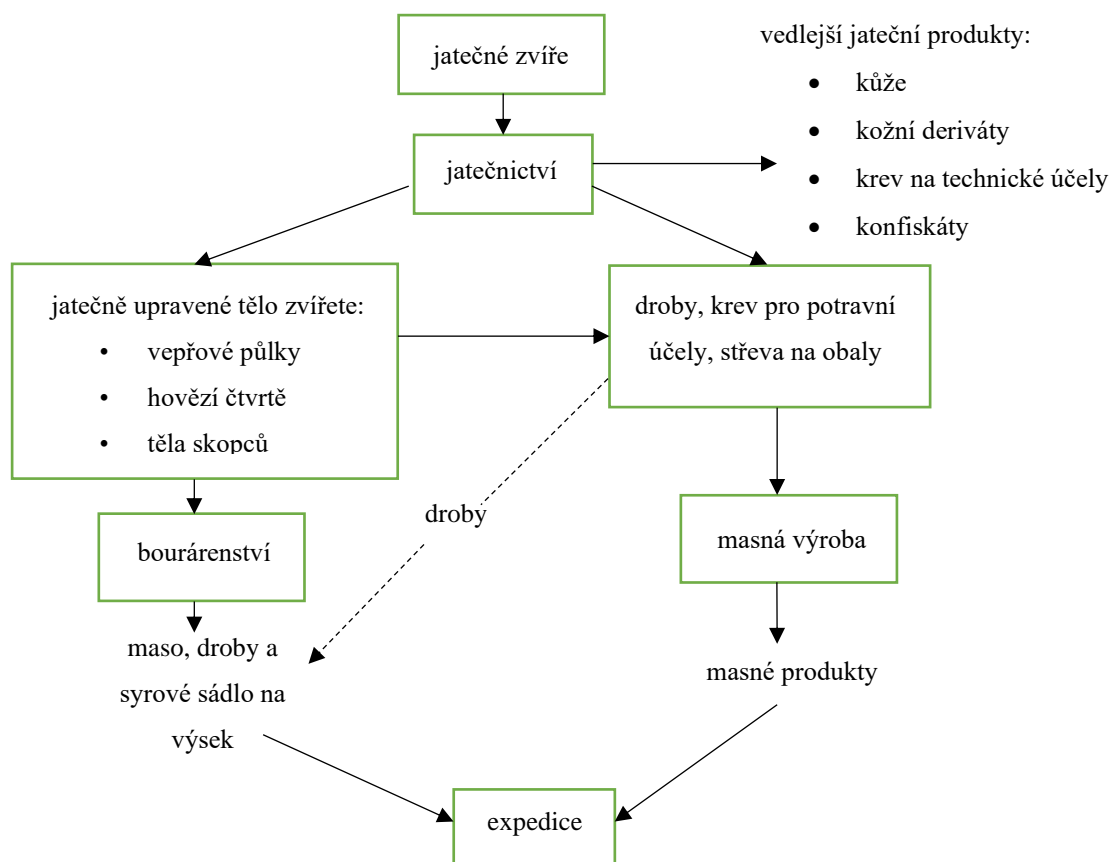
jatečné zvíře

vedlejší jateční produkty:

- kůže
- kožní deriváty
- krev na technické účely
- konfiskáty

jatečnictví

jatečně upravené tělo zvířete:

- vepřové půlky
- hovězí čtvrtě
- těla skopců

droby, krev pro potravní účely, střeva na obaly

droby

bourárenství

masná výroba

maso, droby a syrové sádlo na výsek

masné produkty

expedice